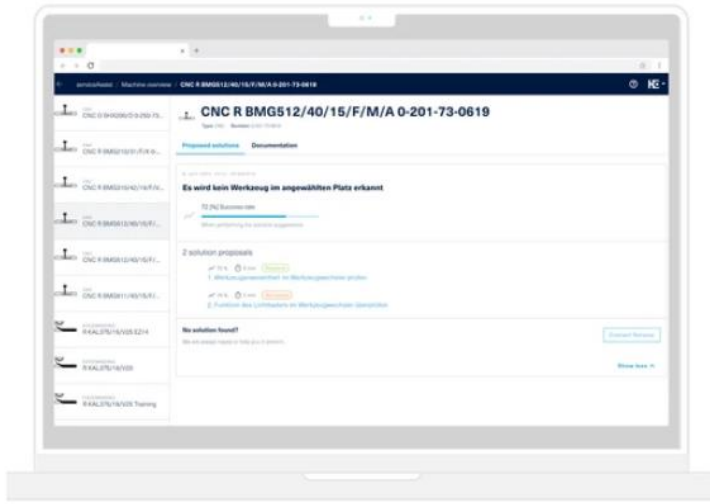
serviceAssist / Machine overview / CNC R BMG512/40/15/F/M/A 0-201-73-0619

CNC R BMG512/40/15/F/M/A 0-201-73-0619

Proposed solutions Documentation

Es wird kein Werkzeug im angewählten Platz erkannt

72 [%] Success rate

2 solution proposals

1. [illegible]

2. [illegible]

No solution found?

Contact Service

Show less

CNC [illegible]

CNC R BMG512/40/15/F/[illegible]

CNC R BMG512/40/15/F/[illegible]

CNC R BMG512/40/15/F/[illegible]

CNC R BMG512/40/15/F/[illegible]

CNC R BMG511/40/15/F/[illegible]

R KAL375/16/V25 E214

R KAL375/16/V25

R KAL375/16/V25 Training